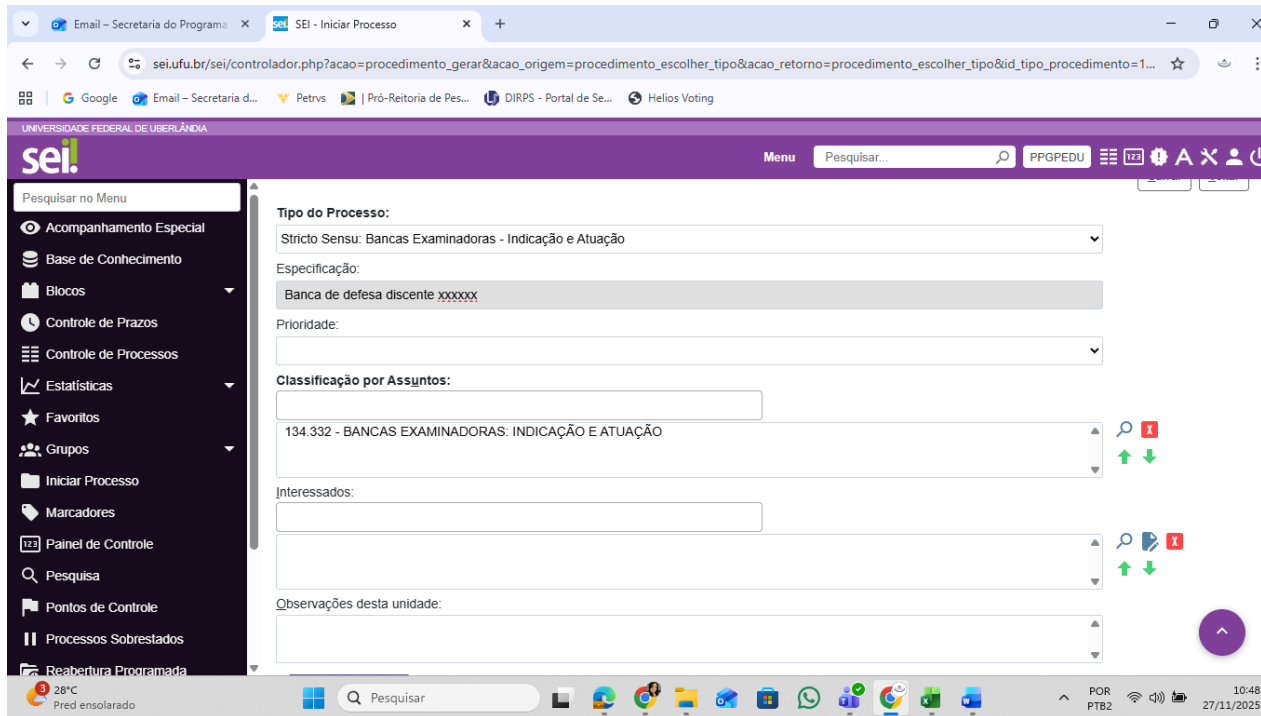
Email – Secretaria do Programa ×
SEI - Iniciar Processo ×
+

sei.ufu.br/sei/controlador.php?acao=procedimento_gerar&acao_origem=procedimento_escolher_tipo&acao_retorno=procedimento_escolher_tipo&id_tipo_procedimento=1...

Google | Email – Secretaria d... | Petrvs | Pró-Reitoria de Pes... | DIRPS - Portal de Se... | Helios Voting

UNIVERSIDADE FEDERAL DE UBERLÂNDIA
sei!
Menu
Pesquisar...
PPGPEDU

Pesquisar no Menu
Acompanhamento Especial
Base de Conhecimento
Blocos
Controle de Prazos
Controle de Processos
Estatísticas
Favoritos
Grupos
Iniciar Processo
Marcadores
Painel de Controle
Pesquisa
Pontos de Controle
Processos Sobrestados
Reabertura Programada

Tipo do Processo:
Stricto Sensu: Bancas Examinadoras - Indicação e Atuação
Especificação:
Banca de defesa discente xxxxxx
Prioridade:
Classificação por Assuntos:
134.332 - BANCAS EXAMINADORAS: INDICAÇÃO E ATUAÇÃO
Interessados:
Observações desta unidade:

28°C
Pred ensolarado
Pesquisar
POR
PTB2
10:48
27/11/2025